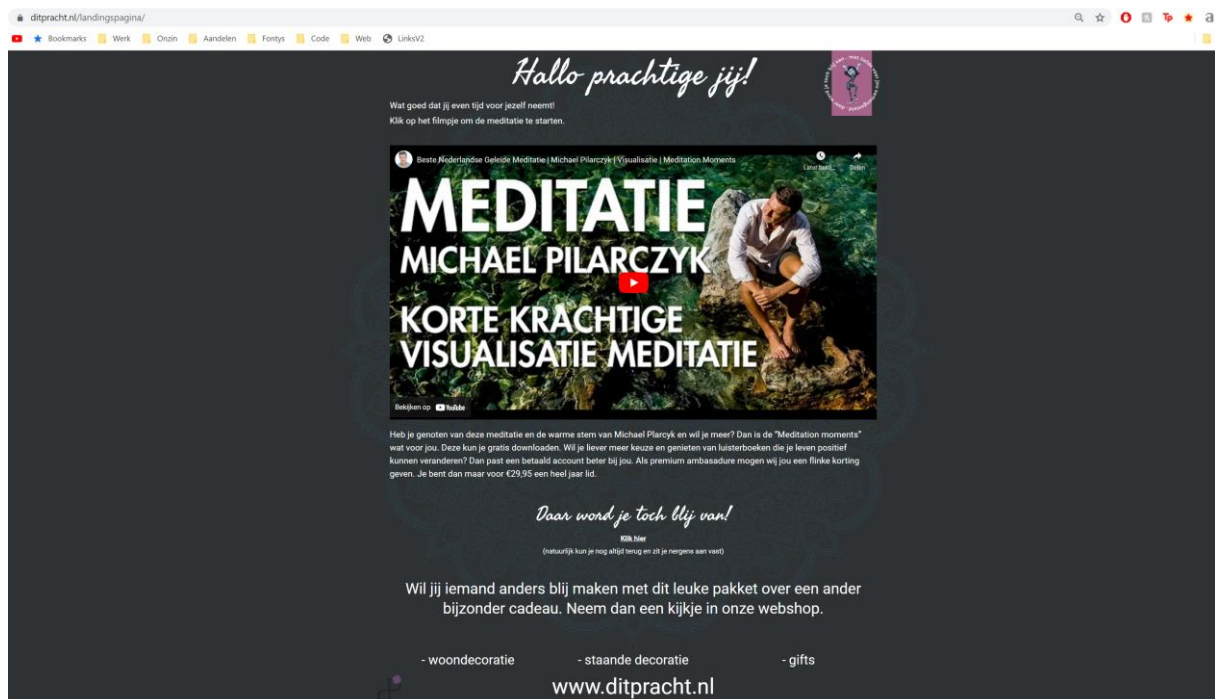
ditpracht.nl/landingspagina/

Bookmarks Werk Onzin Aandelen Fontys Code Web LinksV2

Hallo prachtige jij!

Wat goed dat jij even tijd voor jezelf neemt!
Klik op het filmpje om de meditatie te starten.

Beste Nederlandse Geleide Meditatie | Michael Pilarczyk | Visualisatie | Meditation Moments

Later bekij... Delen

MEDITATIE
MICHAEL PILARCZYK
KORTE KRACHTIGE VISUALISATIE MEDITATIE

Bekijken op YouTube

Heb je genoten van deze meditatie en de warme stem van Michael Plarcyk en wil je meer? Dan is de "Meditation moments" wat voor jou. Deze kun je gratis downloaden. Wil je liever meer keuze en genieten van luisterboeken die je leven positief kunnen veranderen? Dan past een betaald account beter bij jou. Als premium ambasadure mogen wij jou een flinke korting geven. Je bent dan maar voor €29,95 een heel jaar lid.

Daar word je toch blij van!

Klik hier
(natuurlijk kun je nog altijd terug en zit je nergens aan vast)

Wil jij iemand anders blij maken met dit leuke pakket over een ander bijzonder cadeau. Neem dan een kijkje in onze webshop.

- woondecoratie - staande decoratie - gifts

www.ditpracht.nl